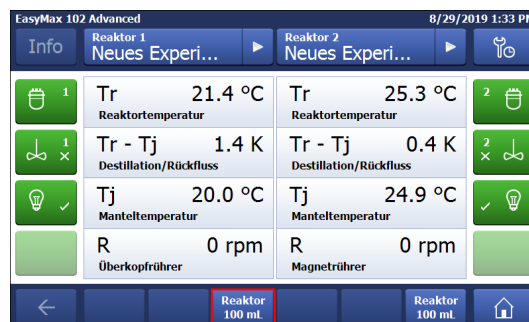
EasyMax 102 Advanced

8/29/2019 1:33 PM

Info

Reaktor 1
Neues Experi...

Reaktor 2
Neues Experi...

1

Tr 21.4 °C
Reaktortemperatur

Tr 25.3 °C
Reaktortemperatur

2

1

Tr - Tj 1.4 K
Destillation/Rückfluss

Tr - Tj 0.4 K
Destillation/Rückfluss

2

Tj 20.0 °C
Manteltemperatur

Tj 24.9 °C
Manteltemperatur

R 0 rpm
Überkopfrührer

R 0 rpm
Magnetrührer

Reaktor
100 mL

Reaktor
100 mL